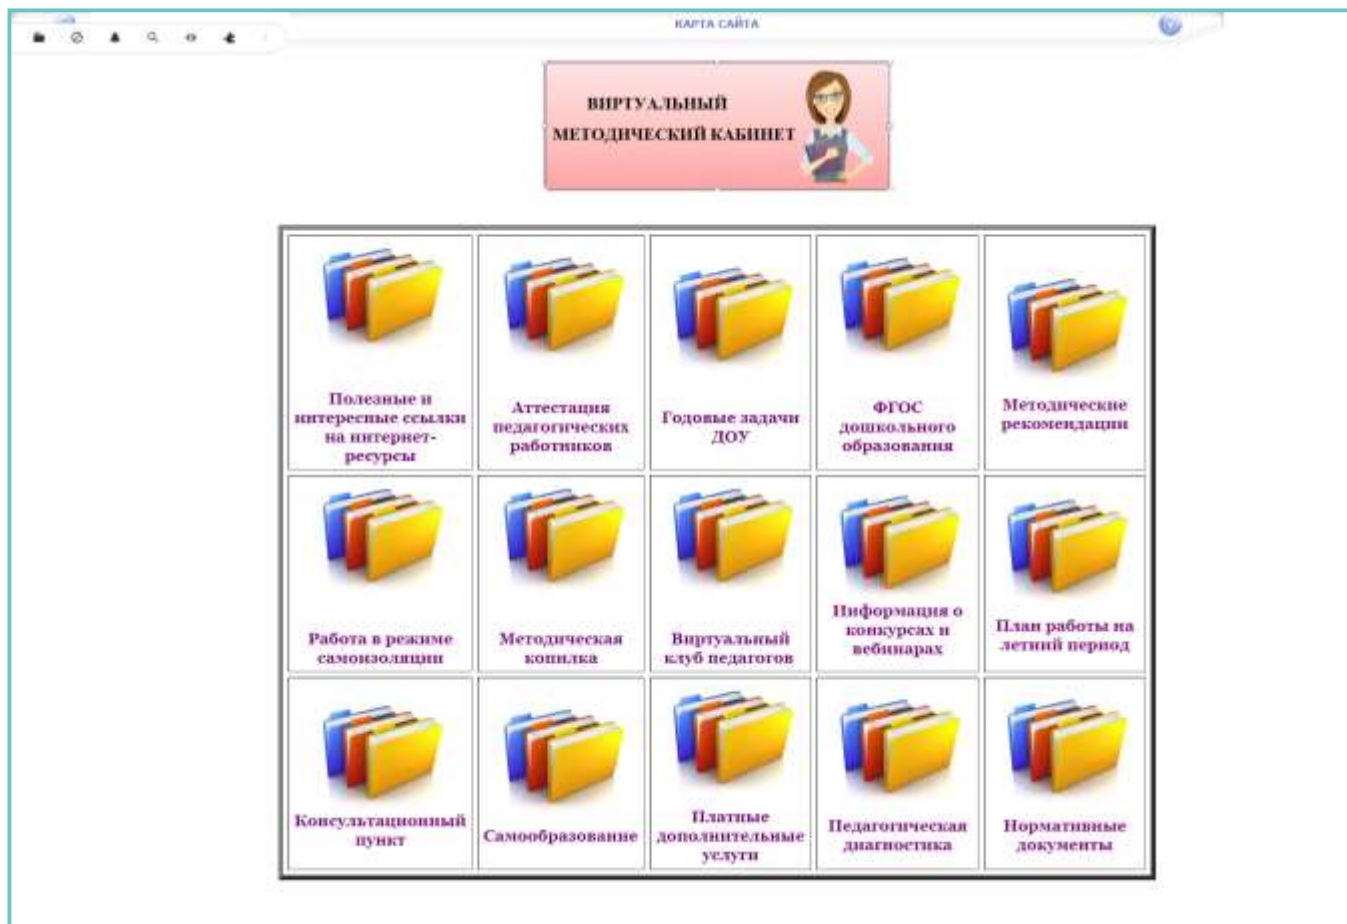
КАРТА САЙТА

ВИРТУАЛЬНЫЙ МЕТОДИЧЕСКИЙ КАБИНЕТ

| | | | | |
|---|---|---|---|---|
| Полезные и интересные ссылки на интернет-ресурсы | Аттестация педагогических работников | Годовые задачи ДОУ | ФГОС дошкольного образования | Методические рекомендации |
| Работа в режиме самоизоляции | Методическая копилка | Виртуальный клуб педагогов | Информация о конкурсах и вебинарах | План работы на летний период |
| Консультационный пункт | Самообразование | Платные дополнительные услуги | Педагогическая диагностика | Нормативные документы |